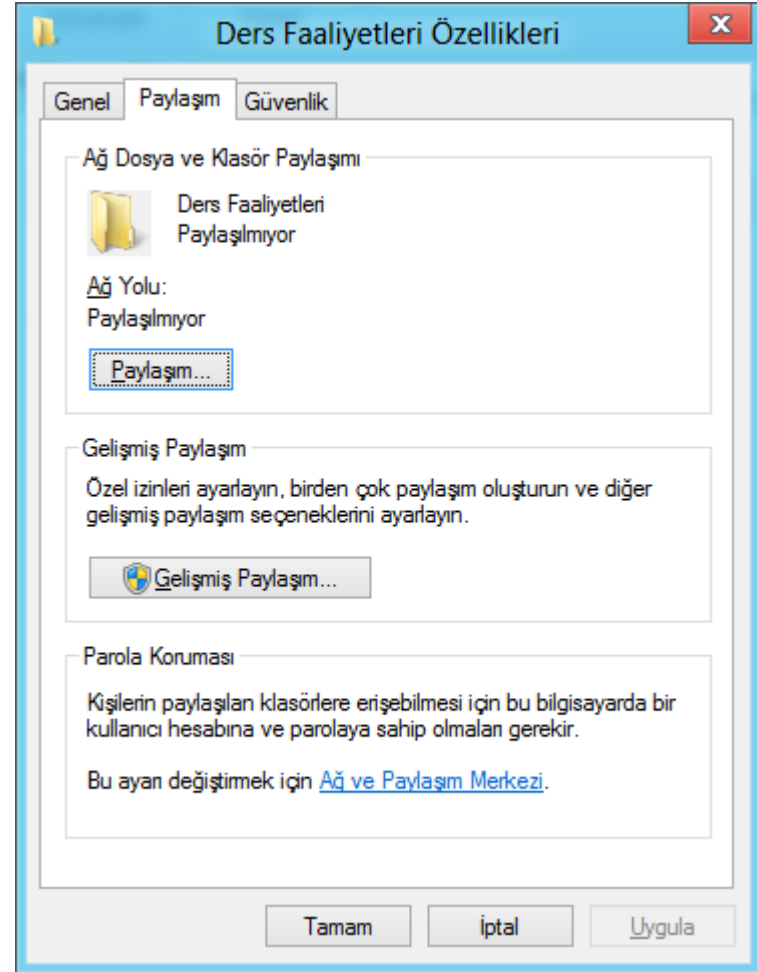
Ders Faaliyetleri Özellikleri

Genel | Paylaşım | Güvenlik

Ağ Dosya ve Klasör Paylaşımı

Ders Faaliyetleri
Paylaşılmıyor

Ağ Yolu:
Paylaşılmıyor

Paylaşım...

Gelişmiş Paylaşım

Özel izinleri ayarlayın, birden çok paylaşım oluşturun ve diğer gelişmiş paylaşım seçeneklerini ayarlayın.

Gelişmiş Paylaşım...

Parola Koruması

Kişilerin paylaşılan klasörlere erişebilmesi için bu bilgisayarda bir kullanıcı hesabına ve parolaya sahip olmaları gerekir.

Bu ayarı değiştirmek için Ağ ve Paylaşım Merkezi.

Tamam | İptal | Uygula